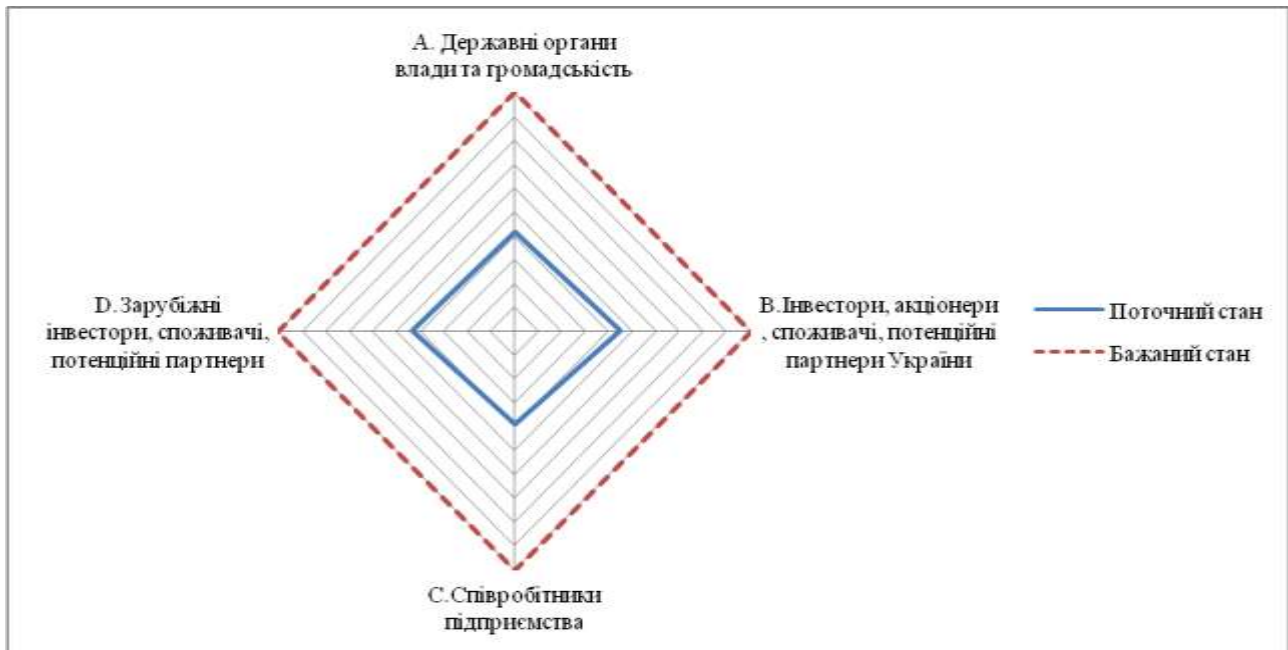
A. Державні органи влади та громадськість

D. Зарубіжні інвестори, споживачі, потенційні партнери

B. Інвестори, акціонери , споживачі, потенційні партнери України

C. Співробітники підприємства

Поточний стан

Бажаний стан